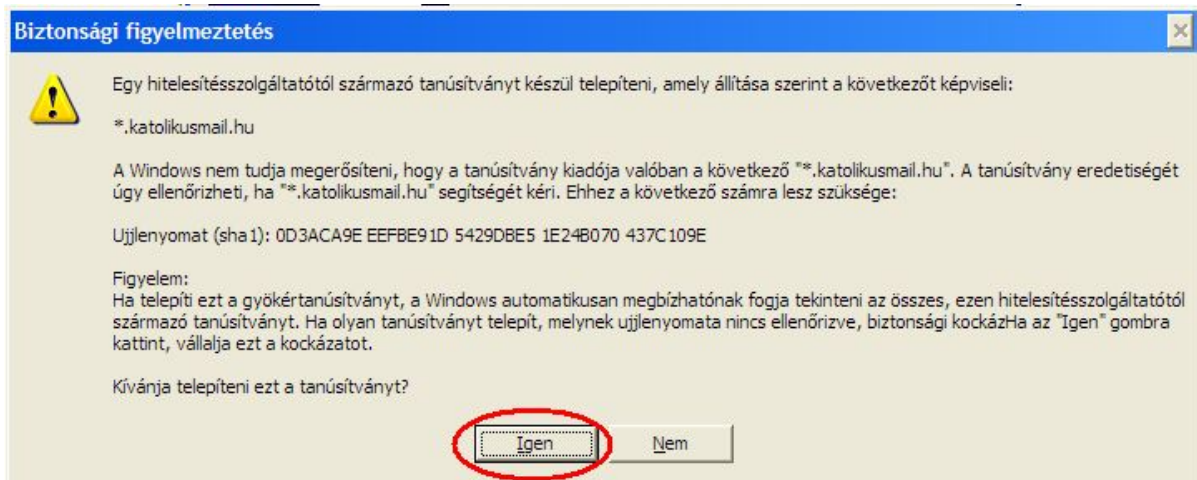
Biztonsági figyelmeztetés

Egy hitelesítésszolgáltatótól származó tanúsítványt készül telepíteni, amely állítása szerint a következőt képviseli:

*.katolikusmail.hu

A Windows nem tudja megerősíteni, hogy a tanúsítvány kiadója valóban a következő "*.katolikusmail.hu". A tanúsítvány eredetiségét úgy ellenőrizheti, ha "*.katolikusmail.hu" segítségét kéri. Ehhez a következő számra lesz szüksége:

Ujjlenyomat (sha1): 0D3ACA9E EEFBE91D 5429DBE5 1E24B070 437C109E

Figyelem:
Ha telepíti ezt a gyökértanúsítványt, a Windows automatikusan megbízhatónak fogja tekinteni az összes, ezen hitelesítésszolgáltatótól származó tanúsítványt. Ha olyan tanúsítványt telepít, melynek ujjlenyomata nincs ellenőrizve, biztonsági kockázHa az "Igen" gombra kattint, vállalja ezt a kockázatot.

Kívánja telepíteni ezt a tanúsítványt?

Igen Nem